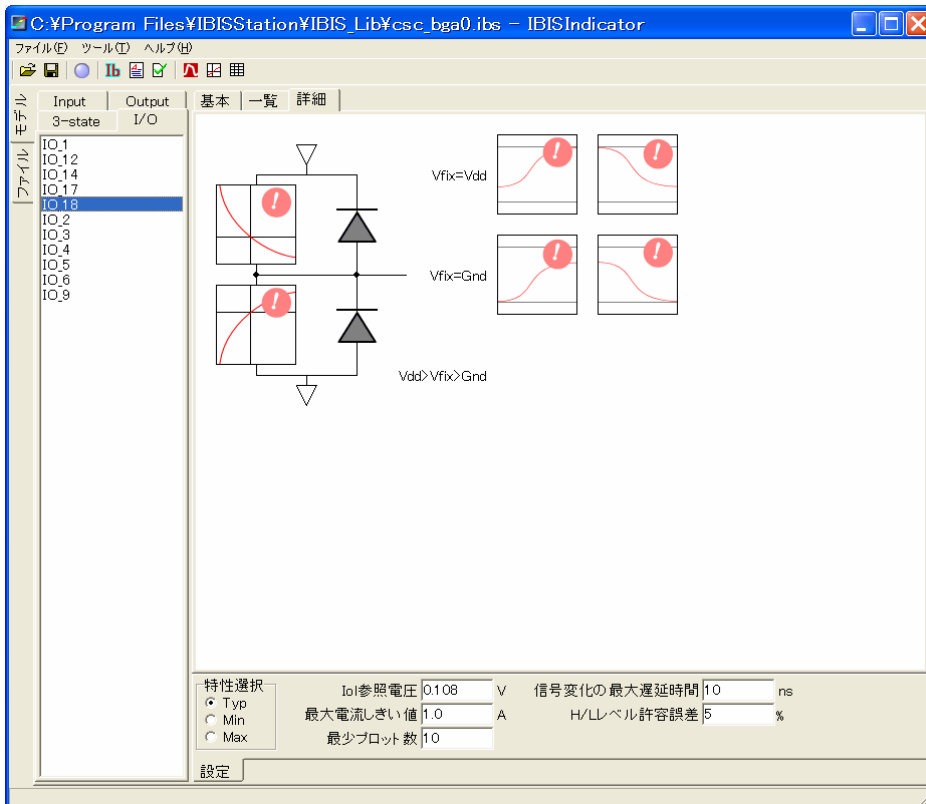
C:¥Program Files¥IBISStation¥IBIS_Lib¥csc_bga0.ibs - IBISIndicator

ファイル(F) ツール(T) ヘルプ(H)

Ib

モデル ファイル

Input Output
3-state I/O

IO_1
IO_12
IO_14
IO_17
IO_18
IO_2
IO_3
IO_4
IO_5
IO_6
IO_9

基本 一覧 詳細

Vfix=Vdd
Vfix=Gnd
Vdd>Vfix>Gnd

特性選択
Typ
Min
Max

Iol参照電圧 0.108 V
最大電流しきい値 1.0 A
最少プロット数 10

信号変化の最大遅延時間 10 ns
H/Lレベル許容誤差 5 %

設定